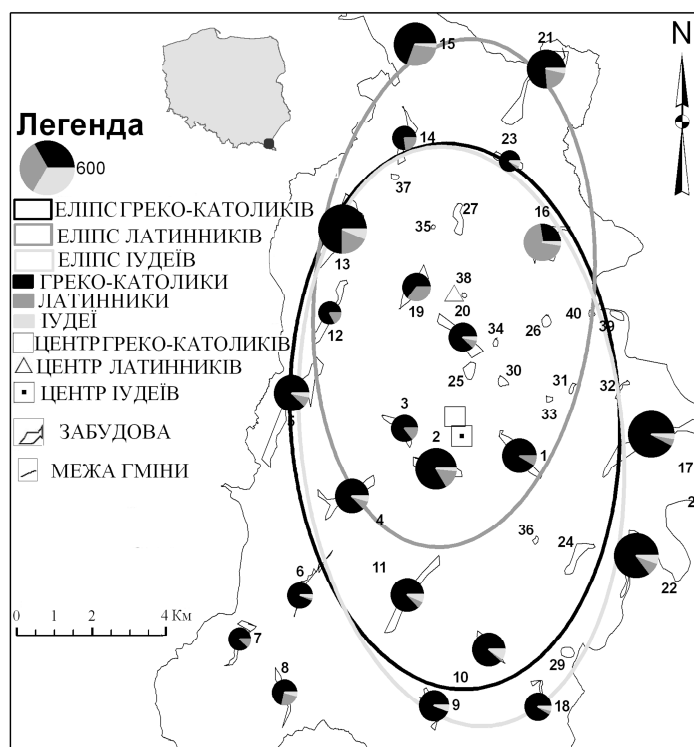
N

Легенда

600

ЕЛІПС ГРЕКО-КАТОЛИКІВ
ЕЛІПС ЛАТИННИКІВ
ЕЛІПС ІУДЕЇВ
ГРЕКО-КАТОЛИКИ
ЛАТИННИКИ
ІУДЕЇ
ЦЕНТР ГРЕКО-КАТОЛИКІВ
ЦЕНТР ЛАТИННИКІВ
ЦЕНТР ІУДЕЇВ
ЗАБУДОВА
МЕЖА ГМІНИ

0 1 2 4 Км

15
21
14
23
37
27
35
16
13
38
19
20
40
39
12
34
26
30
25
31
32
33
3
2
1
17
4
36
24
11
6
22
7
10
29
8
9
18